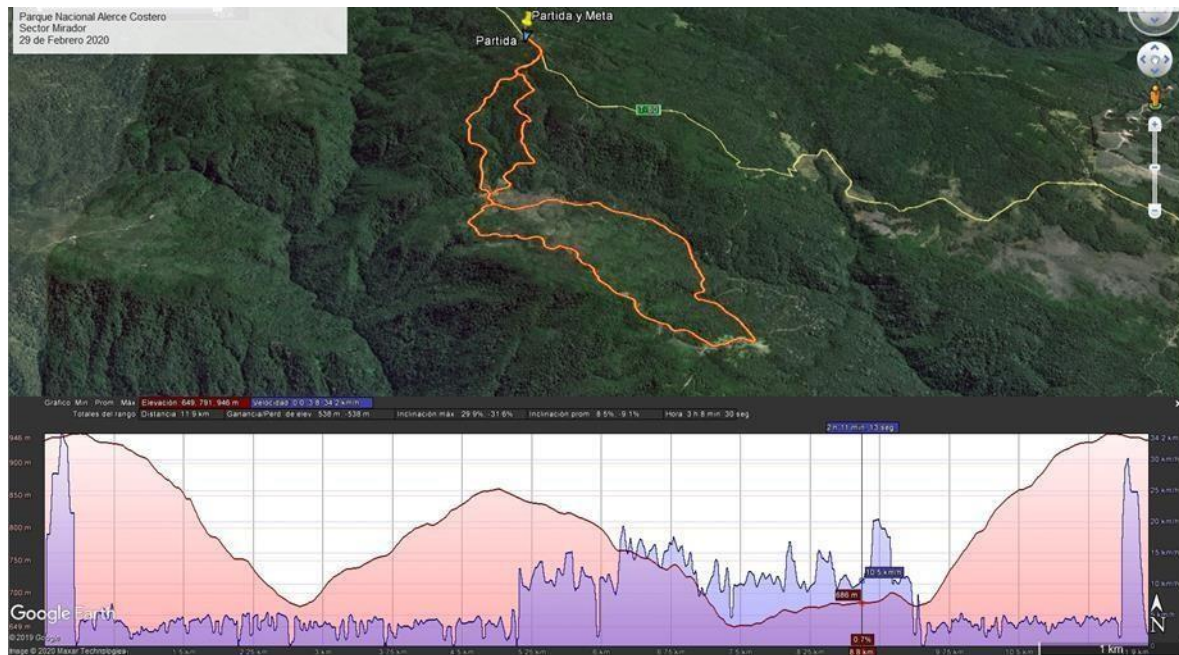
Parque Nacional Alerce Costero
Sector Mirador
29 de Febrero 2020

Partida y Meta
Partida

T-850

Gráfico Mín Prom Máx Elevación 649, 791, 946 m Velocidad 0.0, 3.8, 34.2 km/h
Totales del rango Distancia 11.9 km Ganancia/Pérd. de elev. 538 m, -538 m Inclinación máx 29.9%, -31.6% Inclinación prom 8.5%, -9.1% Hora 3 h 8 min 30 seg

2 h 11 min 33 seg

946 m
900 m
850 m
800 m
750 m
700 m
649 m

34.2 km/h
30 km/h
25 km/h
20 km/h
15 km/h
10 km/h
5 km/h
0

10.5 km/h
686 m
0.7%
8.8 km

1.5 km 2.25 km 3 km 3.75 km 4.5 km 5.25 km 6 km 6.75 km 7.5 km 8.25 km 9.75 km 10.5 km 11.9 km

Google Earth
© 2019 Google
Image © 2020 Maxar Technologies
1 km
N